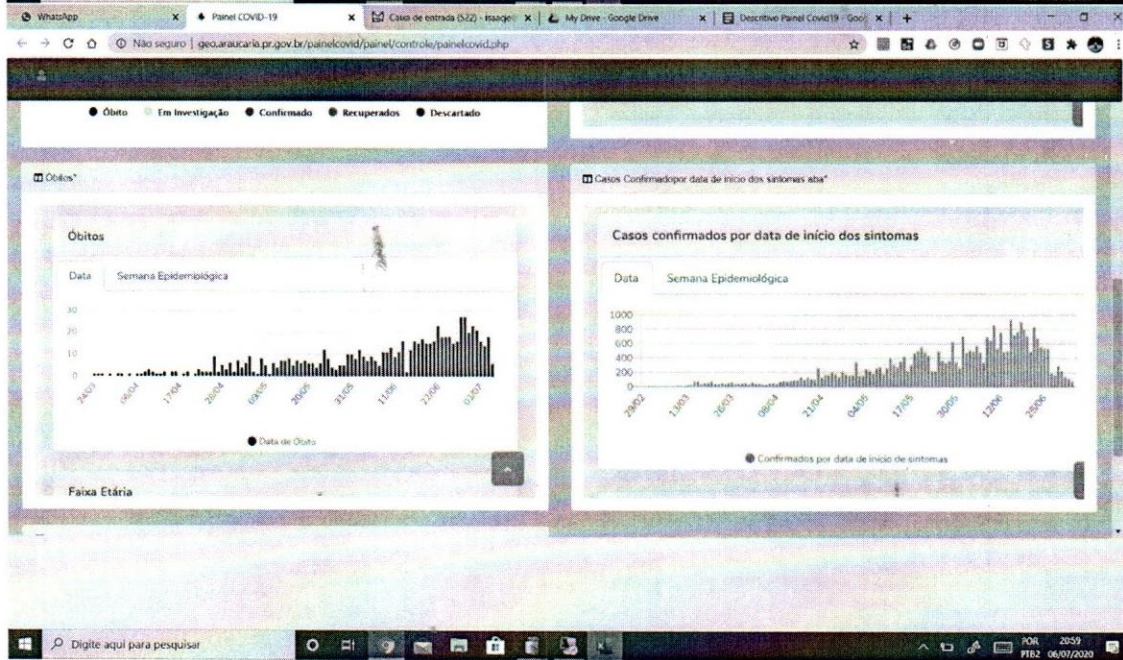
WhatsApp
Painel COVID-19
Caixa de entrada (522) - isaqe
My Drive - Google Drive
Descritivo Painel Covid19 - Goo
Não seguro | geo.araucaria.pr.gov.br/painelcovid/painel/controle/painelcovid.php

Óbito Em investigação Confirmado Recuperados Descartado

Óbitos*

Óbitos

Data Semana Epidemiológica

30
20
10
0

24/03 06/04 17/04 28/04 09/05 20/05 31/05 11/06 22/06 03/07

Data de Óbito

Faixa Etária

Casos Confirmadopor data de início dos sintomas aba*

Casos confirmados por data de início dos sintomas

Data Semana Epidemiológica

1000
800
600
400
200
0

29/02 13/03 26/03 08/04 21/04 04/05 17/05 30/05 12/06 25/06

Confirmados por data de início de sintomas

Digite aqui para pesquisar
POR PTB2 20:59 06/07/2020